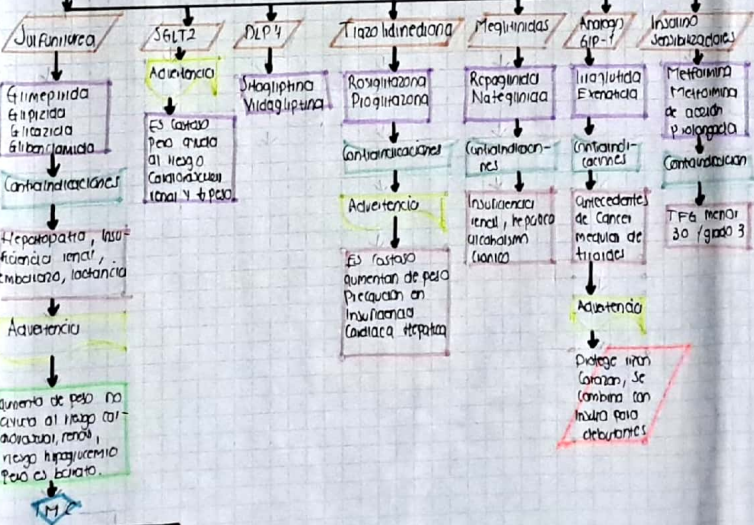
Sulfunilurea

Glimepirida
Glipizida
Glicazida
Glibenclamida

Contraindicaciones

Hepatopatia, Insuficiencia renal, embarazo, lactancia

Advertencia

aumento de peso no ayuda al riesgo cardiovascular, renal, riesgo hipoglucemia
Pero es barato.

M C

SGLT2

Advertencia

Es costoso
Pero ayuda al riesgo cardiovascular renal y to peso.

DLP 4

Sitagliptina
Vildagliptina

Tiazolidinediona

Rosiglitazona
Pioglitazona

Contraindicaciones

Advertencia

Es costoso
aumentan de peso
Precaución en Insuficiencia Cardiaca Hepatica

Meglitinidas

Repaglinida
Nateglinida

Contraindicaciones

Insuficiencia renal, hepatica alcoholismo cronico

Analogo GLP-1

Liraglutida
Exenatida

Contraindicaciones

antecedentes de Cancer medular de tiroides

Advertencia

Protege rinon Corazon, se combina con insulina para deber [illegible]

Insulino Sensibilizadores

Metformina
Metformina de acción prolongada

Contraindicacion

TFG menor 30 / grado 3